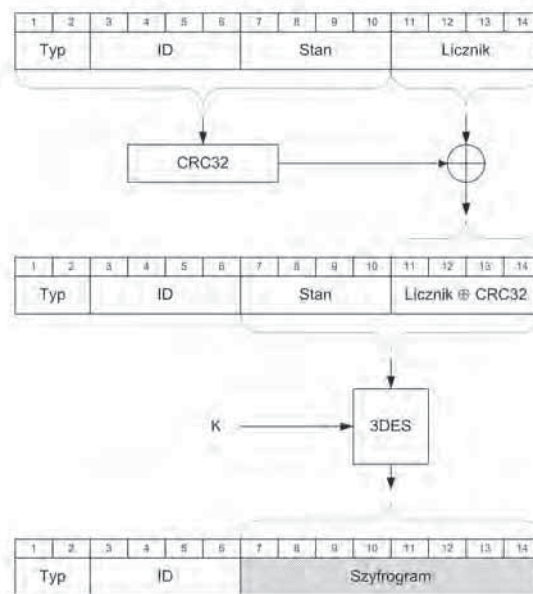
| 1 | 2 | 3 | 4 | 5 | 6 | 7 | 8 | 9 | 10 | 11 | 12 | 13 | 14 |
|---|---|---|---|---|---|---|---|---|---|---|---|---|---|
| Typ | | ID | | | | Stan | | | | Licznik | | | |

CRC32

| 1 | 2 | 3 | 4 | 5 | 6 | 7 | 8 | 9 | 10 | 11 | 12 | 13 | 14 |
|---|---|---|---|---|---|---|---|---|---|---|---|---|---|
| Typ | | ID | | | | Stan | | | | Licznik $\oplus$ CRC32 | | | |

K

3DES

| 1 | 2 | 3 | 4 | 5 | 6 | 7 | 8 | 9 | 10 | 11 | 12 | 13 | 14 |
|---|---|---|---|---|---|---|---|---|---|---|---|---|---|
| Typ | | ID | | | | Szyfrogram | | | | | | | |